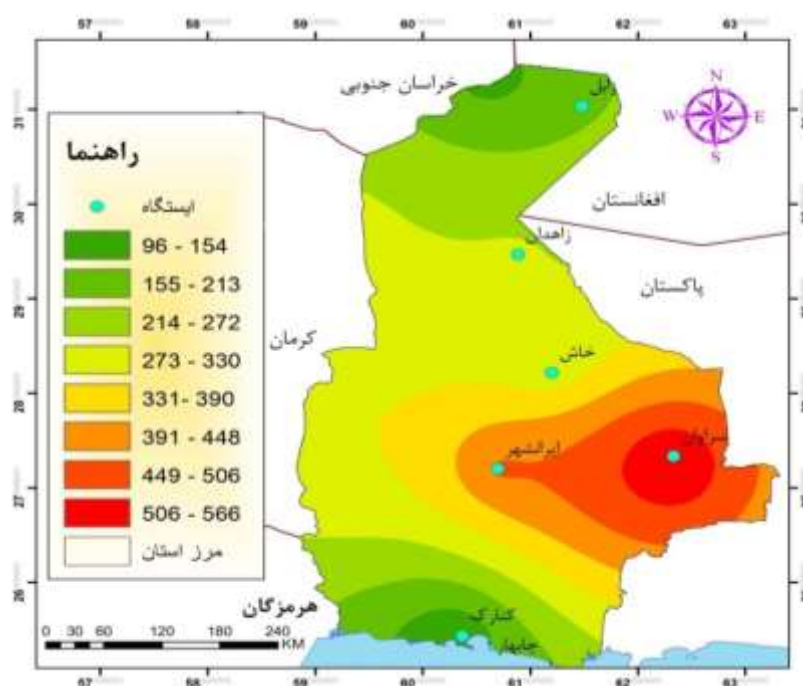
57 58 59 60 61 62 63

31 30 29 28 27 26

راهنما

ایستگاه

96 - 154

155 - 213

214 - 272

273 - 330

331- 390

391 - 448

449 - 506

506 - 566

مرز استان

خراسان جنوبی

زابل

افغانستان

زاهدان

پاکستان

کرمان

خاش

ایرانشهر

سراوان

هرمزگان

کنارک

چابهار

N
W E
S

0 30 60 120 180 240 KM